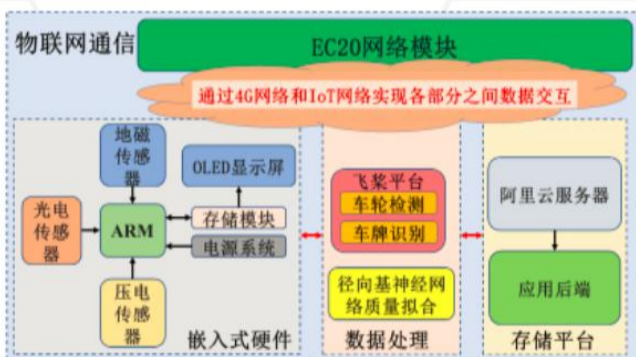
物联网通信

EC20网络模块

通过4G网络和IoT网络实现各部分之间数据交互

地磁传感器

OLED显示屏

光电传感器

ARM

存储模块

电源系统

压电传感器

嵌入式硬件

飞桨平台

车轮检测

车牌识别

径向基神经网络质量拟合

数据处理

阿里云服务器

应用后端

存储平台